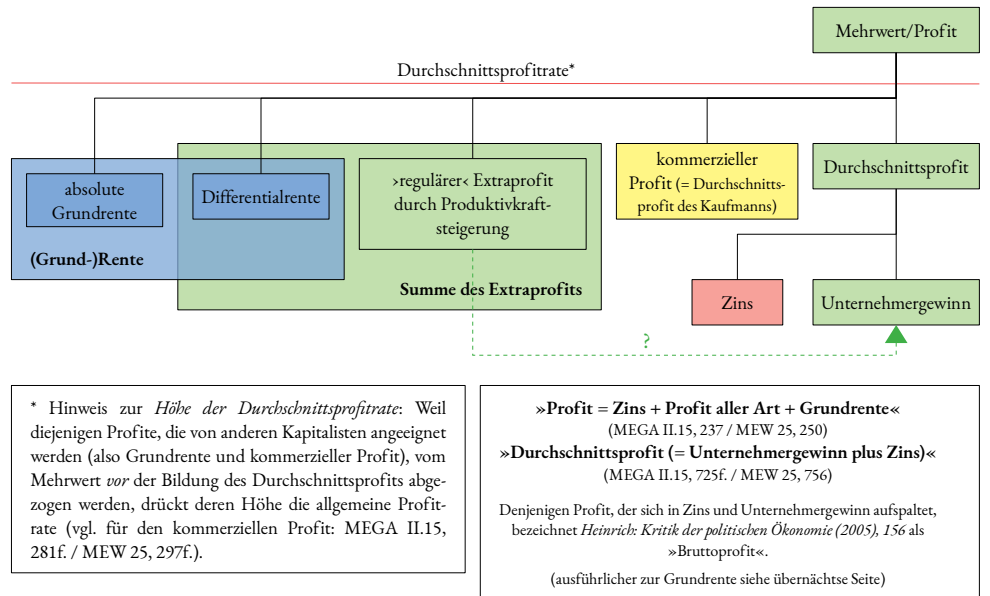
Mehrwert/Profit

Durchschnittsprofitrate*

absolute Grundrente

Differentialrente

›regulärer‹ Extraprofit durch Produktivkraftsteigerung

kommerzieller Profit (= Durchschnittsprofit des Kaufmanns)

Durchschnittsprofit

(Grund-)Rente

Summe des Extraprofits

Zins

Unternehmergewinn

?

* Hinweis zur *Höhe der Durchschnittsprofitrate*: Weil diejenigen Profite, die von anderen Kapitalisten angeeignet werden (also Grundrente und kommerzieller Profit), vom Mehrwert *vor* der Bildung des Durchschnittsprofits abgezogen werden, drückt deren Höhe die allgemeine Profitrate (vgl. für den kommerziellen Profit: MEGA II.15, 281f. / MEW 25, 297f.).

**»Profit = Zins + Profit aller Art + Grundrente«**
(MEGA II.15, 237 / MEW 25, 250)
**»Durchschnittsprofit (= Unternehmergewinn plus Zins)«**
(MEGA II.15, 725f. / MEW 25, 756)

Denjenigen Profit, der sich in Zins und Unternehmergewinn aufspaltet, bezeichnet *Heinrich: Kritik der politischen Ökonomie (2005), 156* als »Bruttoprofit«.

(ausführlicher zur Grundrente siehe übernächste Seite)